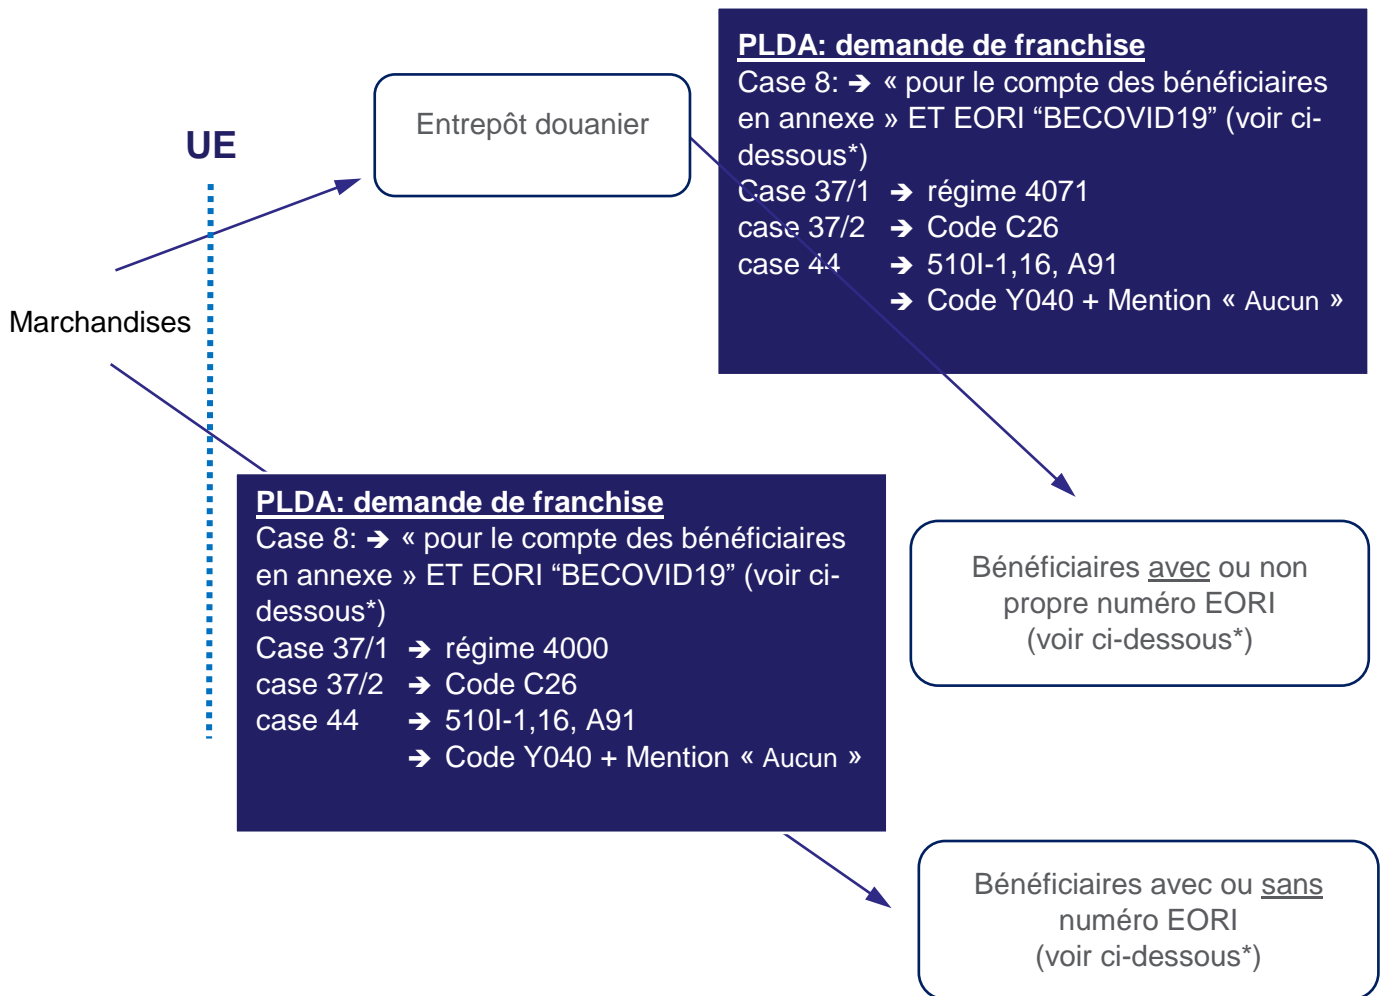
UE

Marchandises

Entrepôt douanier

PLDA: demande de franchise
Case 8: ➔ « pour le compte des bénéficiaires en annexe » ET EORI “BECOVID19” (voir ci-dessous*)
Case 37/1 ➔ régime 4071
case 37/2 ➔ Code C26
case 44 ➔ 510I-1,16, A91
➔ Code Y040 + Mention « Aucun »

PLDA: demande de franchise
Case 8: ➔ « pour le compte des bénéficiaires en annexe » ET EORI “BECOVID19” (voir ci-dessous*)
Case 37/1 ➔ régime 4000
case 37/2 ➔ Code C26
case 44 ➔ 510I-1,16, A91
➔ Code Y040 + Mention « Aucun »

Bénéficiaires avec ou non propre numéro EORI (voir ci-dessous*)

Bénéficiaires avec ou sans numéro EORI (voir ci-dessous*)